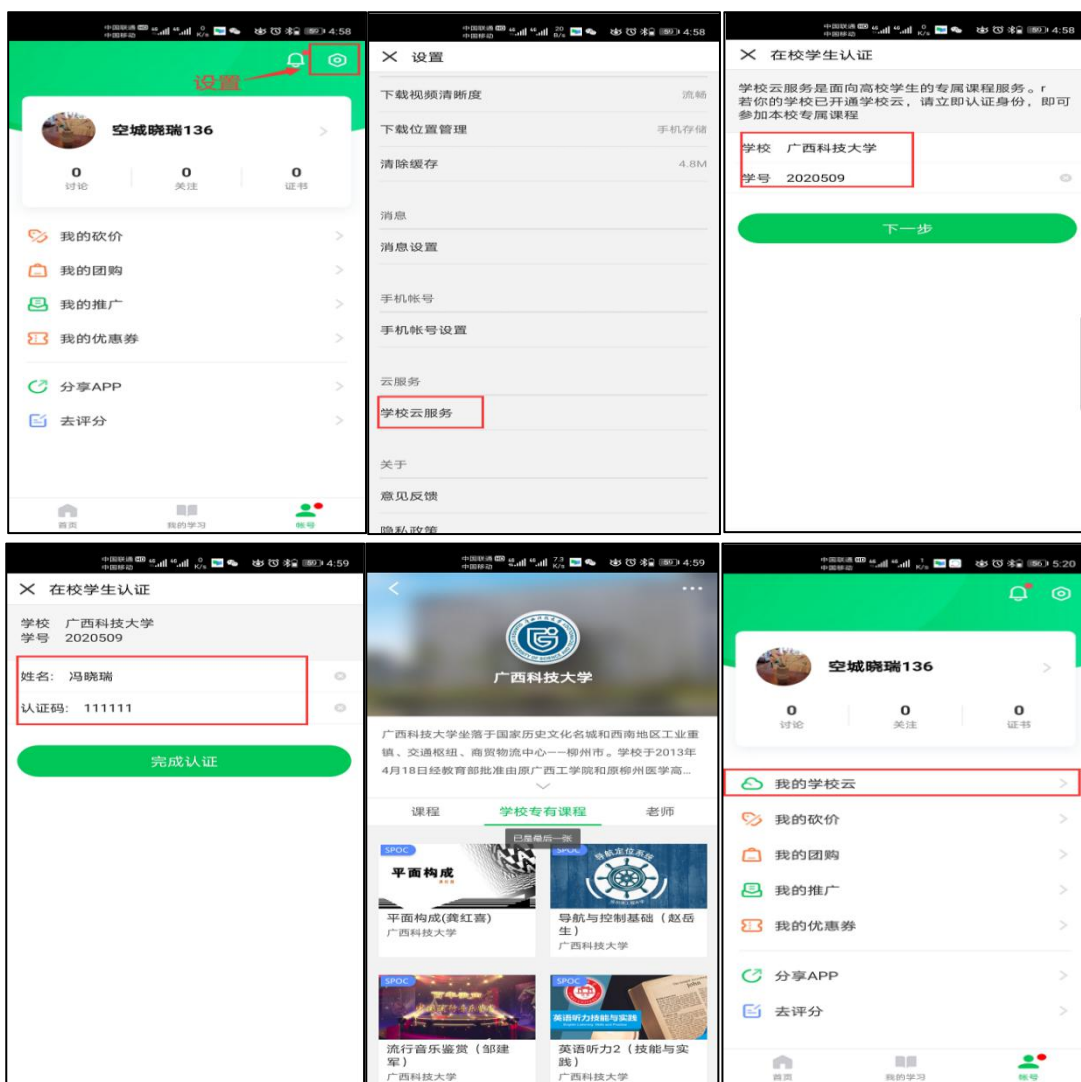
4:58

设置

空城晓瑞136

0 讨论
0 关注
0 证书

我的砍价
我的团购
我的推广
我的优惠券
分享APP
去评分

首页
我的学习
帐号

4:58

× 设置

下载视频清晰度 流畅
下载位置管理 手机存储
清除缓存 4.8M

消息
消息设置

手机帐号
手机帐号设置

云服务
学校云服务

关于
意见反馈
隐私政策

4:58

× 在校学生认证

学校云服务是面向高校学生的专属课程服务。r 若你的学校已开通学校云，请立即认证身份，即可参加本校专属课程

学校 广西科技大学
学号 2020509

下一步

4:59

× 在校学生认证

学校 广西科技大学
学号 2020509

姓名: 冯晓瑞
认证码: 111111

完成认证

4:59

广西科技大学

广西科技大学坐落于国家历史文化名城和西南地区工业重镇、交通枢纽、商贸物流中心——柳州市。学校于2013年4月18日经教育部批准由原广西工学院和原柳州医学高...

课程
学校专有课程
老师

已是最后一张

SPOC
平面构成
平面构成(龚红喜)
广西科技大学

SPOC
导航定位系统
导航与控制基础（赵岳生）
广西科技大学

SPOC
流行音乐鉴赏（邹建军）
广西科技大学

SPOC
英语听力技能与实践
英语听力2（技能与实践）
广西科技大学

5:20

空城晓瑞136

0 讨论
0 关注
0 证书

我的学校云
我的砍价
我的团购
我的推广
我的优惠券
分享APP
去评分

首页
我的学习
帐号